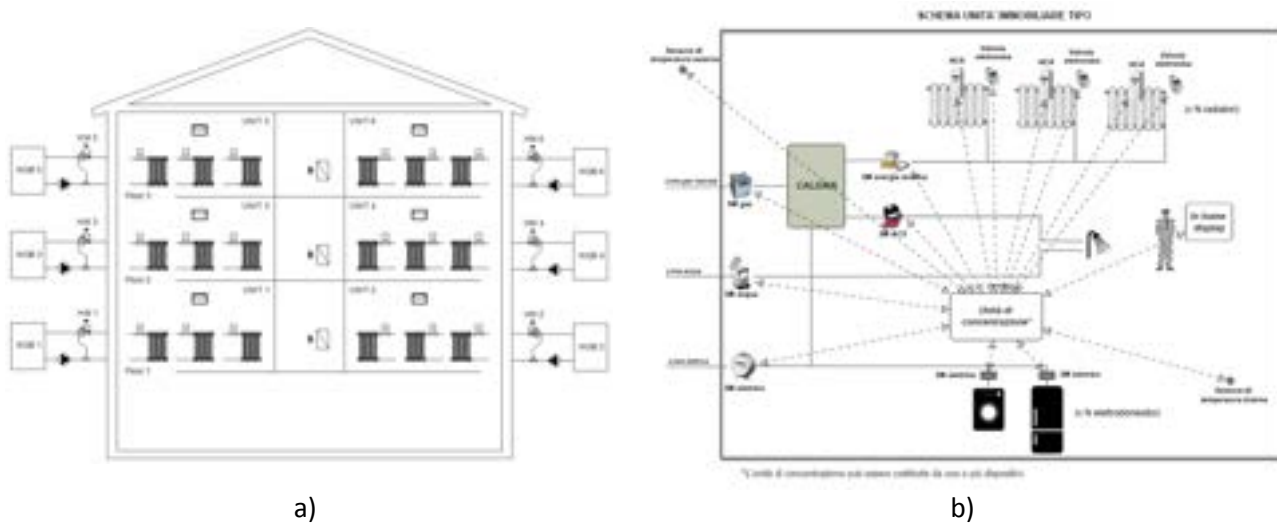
a)

b)

SCHEMA UNITÀ IMMOBILIARE TIPO

UNIT 5

UNIT 6

UNIT 3

UNIT 4

UNIT 1

UNIT 2

Floor 3

Floor 2

Floor 1

HGB 5

HGB 6

HGB 3

HGB 4

HGB 1

HGB 2

HGS 5

HGS 6

HGS 3

HGS 4

HGS 1

HGS 2

Sensore di temperatura esterna

CALDAIA

SM energia termica

SM gas

SM ACS

SM acqua

SM elettrico

SM elettrico

SM elettrico

ACS

Valvola elettronica

(n.N radiatori)

Unità di concentrazione*

(n.N elettrodomestici)

Sensore di temperatura interna

*L'unità di concentrazione può essere costituita da uno o più dispositivi